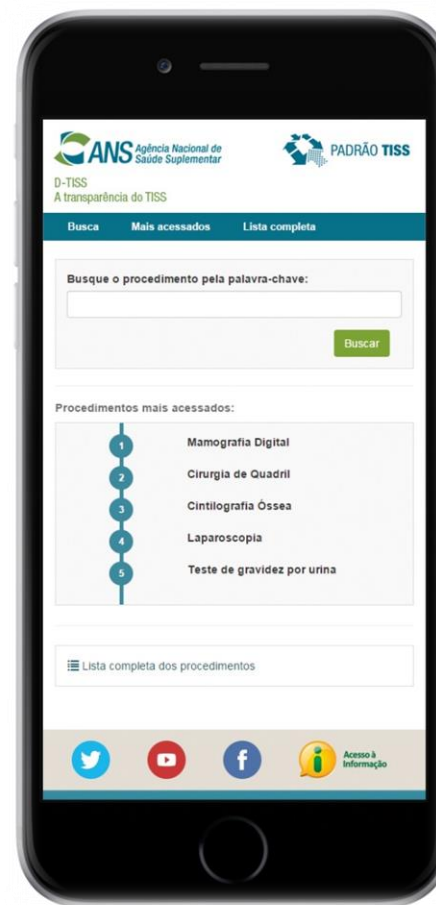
ANS Agência Nacional de Saúde Suplementar

PADRÃO TISS

D-TISS
A transparência do TISS

Busca | Mais acessados | Lista completa

Busque o procedimento pela palavra-chave:

Buscar

Procedimentos mais acessados:

1 Mamografia Digital
2 Cirurgia de Quadril
3 Cintilografia Óssea
4 Laparoscopia
5 Teste de gravidez por urina

Lista completa dos procedimentos

Acesso à Informação